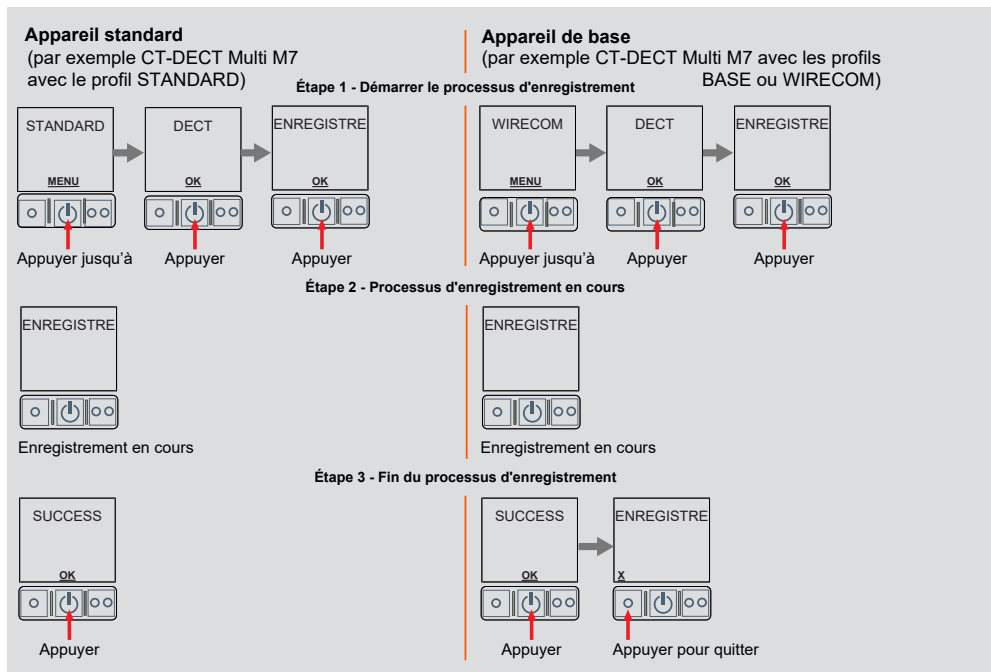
**Appareil standard**
(par exemple CT-DECT Multi M7 avec le profil STANDARD)

**Appareil de base**
(par exemple CT-DECT Multi M7 avec les profils BASE ou WIRECOM)

**Étape 1 - Démarrer le processus d'enregistrement**

STANDARD
MENU
DECT
OK
ENREGISTRE
OK
Appuyer jusqu'à
Appuyer
Appuyer

WIRECOM
MENU
DECT
OK
ENREGISTRE
OK
Appuyer jusqu'à
Appuyer
Appuyer

**Étape 2 - Processus d'enregistrement en cours**

ENREGISTRE
Enregistrement en cours

ENREGISTRE
Enregistrement en cours

**Étape 3 - Fin du processus d'enregistrement**

SUCCESS
OK
Appuyer

SUCCESS
OK
ENREGISTRE
X
Appuyer
Appuyer pour quitter